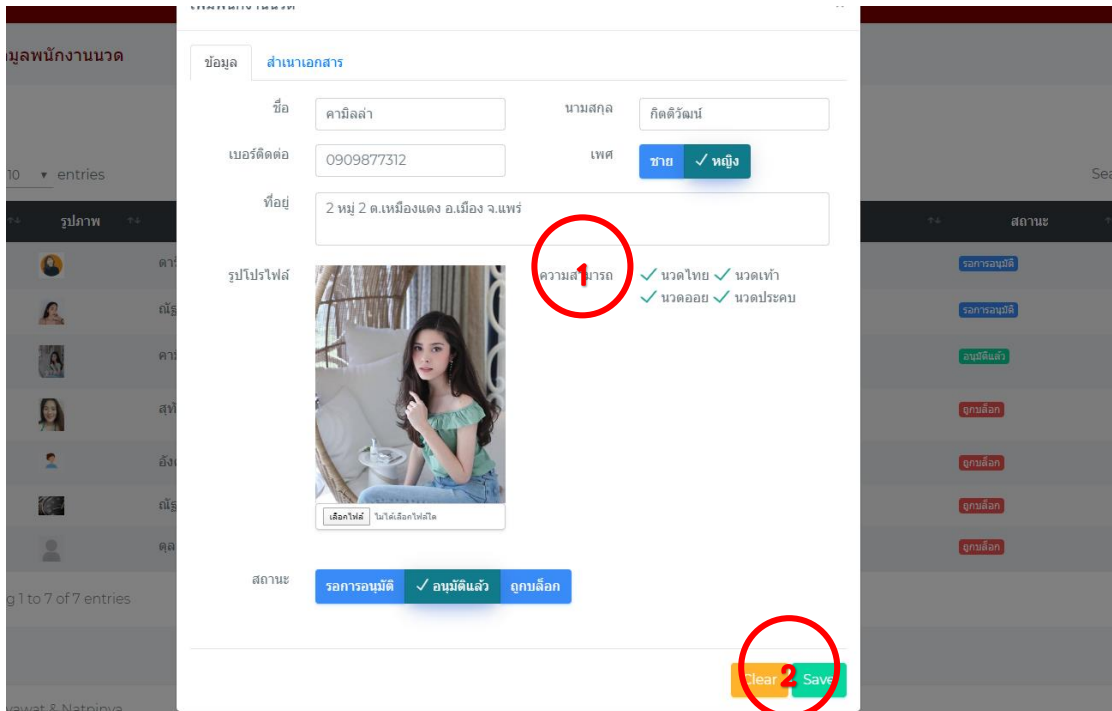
มูลพนักงานนวด

10 entries

Sea

รูปภาพ

สถานะ

ดา

ณั

คา

สุ

อัง

ณั

ดุ

รอการอนุมัติ

รอการอนุมัติ

อนุมัติแล้ว

ถูกบล็อก

ถูกบล็อก

ถูกบล็อก

ถูกบล็อก

g 1 to 7 of 7 entries

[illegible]

ข้อมูล สำเนาเอกสาร

ชื่อ คามิลล่า

นามสกุล กิตติวัฒน์

เบอร์ติดต่อ 0909877312

เพศ ชาย ✓ หญิง

ที่อยู่ 2 หมู่ 2 ต.เหมืองแดง อ.เมือง จ.แพร่

รูปโปรไฟล์

เลือกไฟล์ ไม่ได้เลือกไฟล์ใด

ความสามารถ 1 ✓ นวดไทย ✓ นวดเท้า ✓ นวดออย ✓ นวดประคบ

สถานะ รอการอนุมัติ ✓ อนุมัติแล้ว ถูกบล็อก

Clear 2 Save